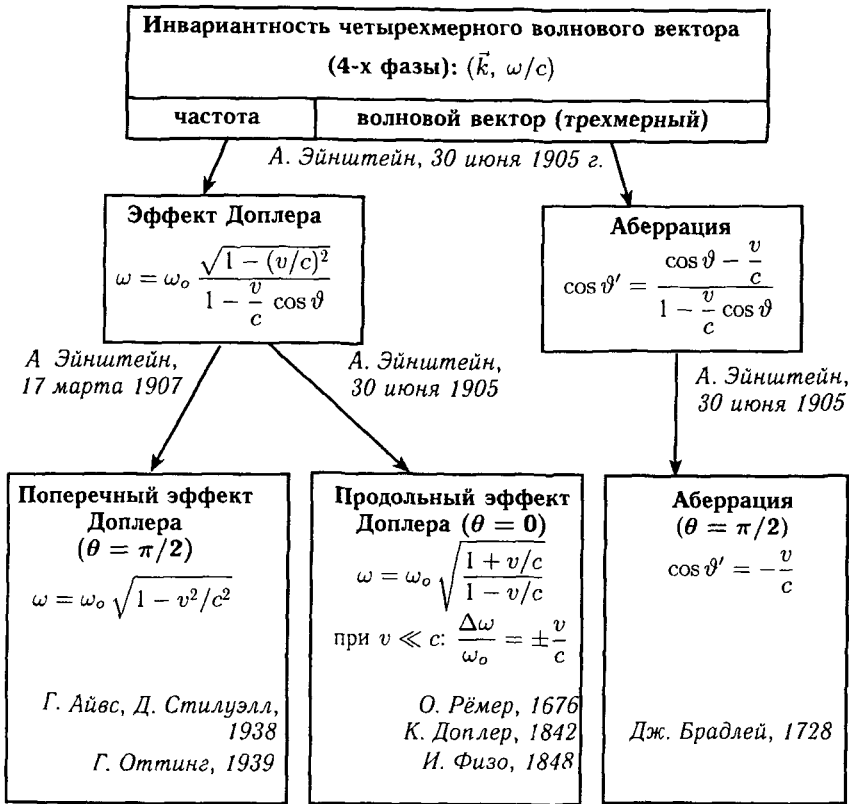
**Инвариантность четырехмерного волнового вектора (4-х фазы):** $(\vec{k},\ \omega/c)$

| частота | волновой вектор (трехмерный) |
|---|---|

*А. Эйнштейн, 30 июня 1905 г.*

**Эффект Доплера**
$\omega = \omega_o \frac{\sqrt{1-(v/c)^2}}{1-\frac{v}{c}\cos\vartheta}$

**Аберрация**
$\cos\vartheta' = \frac{\cos\vartheta - \frac{v}{c}}{1-\frac{v}{c}\cos\vartheta}$

*А Эйнштейн, 17 марта 1907*

*А. Эйнштейн, 30 июня 1905*

*А. Эйнштейн, 30 июня 1905*

**Поперечный эффект Доплера $(\theta = \pi/2)$**
$\omega = \omega_o\sqrt{1-v^2/c^2}$

*Г. Айвс, Д. Стилуэлл, 1938*
*Г. Оттинг, 1939*

**Продольный эффект Доплера $(\theta = 0)$**
$\omega = \omega_o\sqrt{\frac{1+v/c}{1-v/c}}$
при $v \ll c$: $\frac{\Delta\omega}{\omega_o} = \pm\frac{v}{c}$

*О. Рёмер, 1676*
*К. Доплер, 1842*
*И. Физо, 1848*

**Аберрация $(\theta = \pi/2)$**
$\cos\vartheta' = -\frac{v}{c}$

*Дж. Брадлей, 1728*